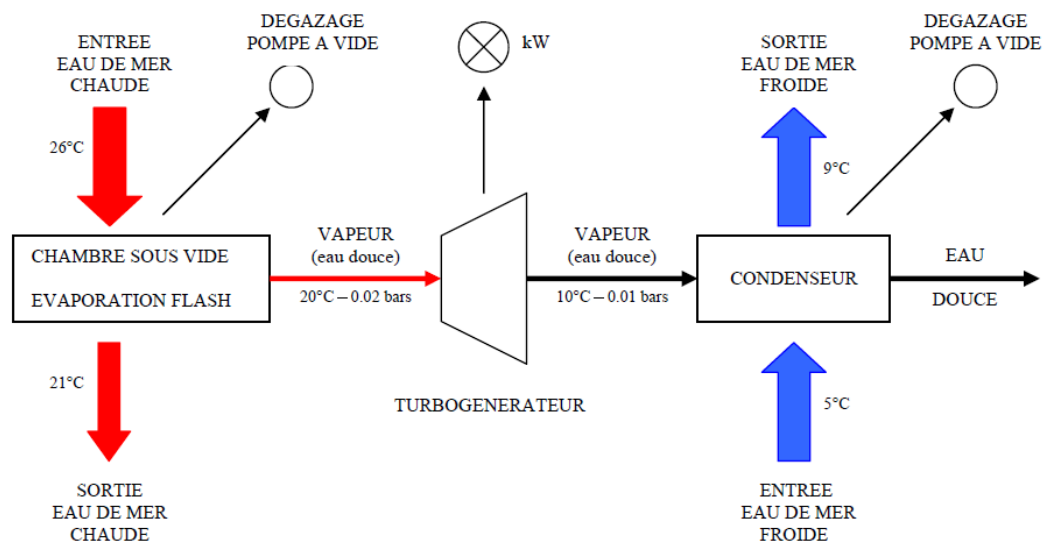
ENTREE
EAU DE MER
CHAUDE

DEGAZAGE
POMPE A VIDE

kW

SORTIE
EAU DE MER
FROIDE

DEGAZAGE
POMPE A VIDE

26°C

9°C

CHAMBRE SOUS VIDE

EVAPORATION FLASH

VAPEUR
(eau douce)
20°C – 0.02 bars

VAPEUR
(eau douce)
10°C – 0.01 bars

CONDENSEUR

EAU

DOUCE

21°C

TURBOGENERATEUR

5°C

SORTIE
EAU DE MER
CHAUDE

ENTREE
EAU DE MER
FROIDE